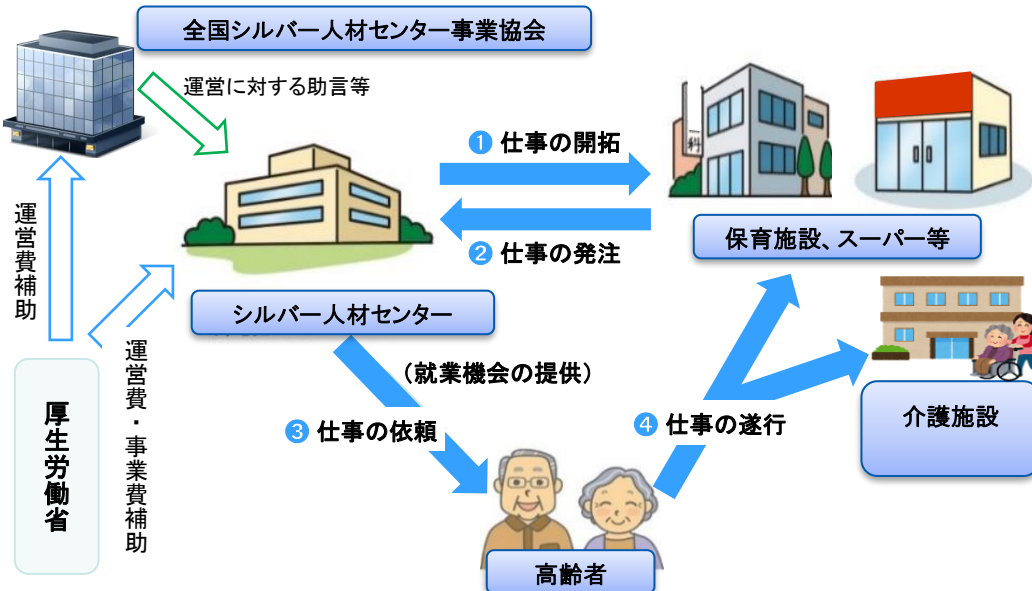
全国シルバー人材センター事業協会

運営に対する助言等

❶ 仕事の開拓

❷ 仕事の発注

保育施設、スーパー等

シルバー人材センター

運営費補助

運営費・事業費補助

厚生労働省

（就業機会の提供）

❸ 仕事の依頼

❹ 仕事の遂行

介護施設

高齢者